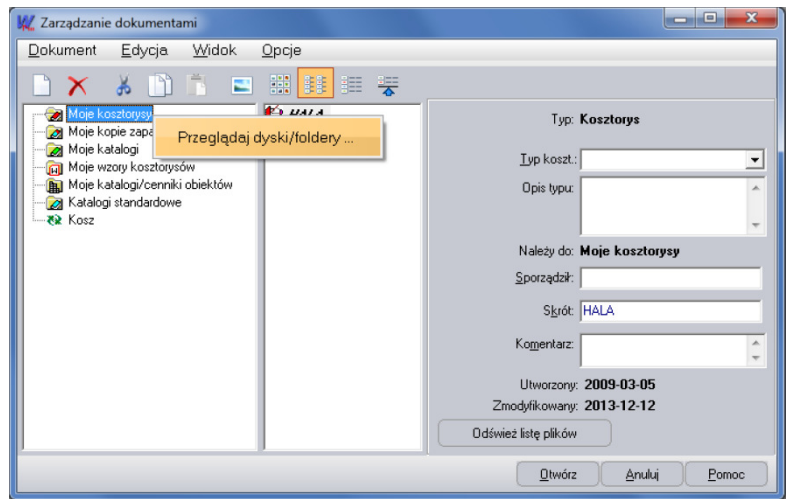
Zarządzanie dokumentami

Dokument Edycja Widok Opcje

Moje kosztorysy
Moje kopie zapa
Moje katalogi
Moje wzory kosztorysów
Moje katalogi/cenniki obiektów
Katalogi standardowe
Kosz

Przeglądaj dyski/foldery ...

HALA

Typ: Kosztorys
Typ koszt.:
Opis typu:
Należy do: Moje kosztorysy
Sporządził:
Skrót: HALA
Komentarz:
Utworzony: 2009-03-05
Zmodyfikowany: 2013-12-12
Odśwież listę plików

Otwórz Anuluj Pomoc